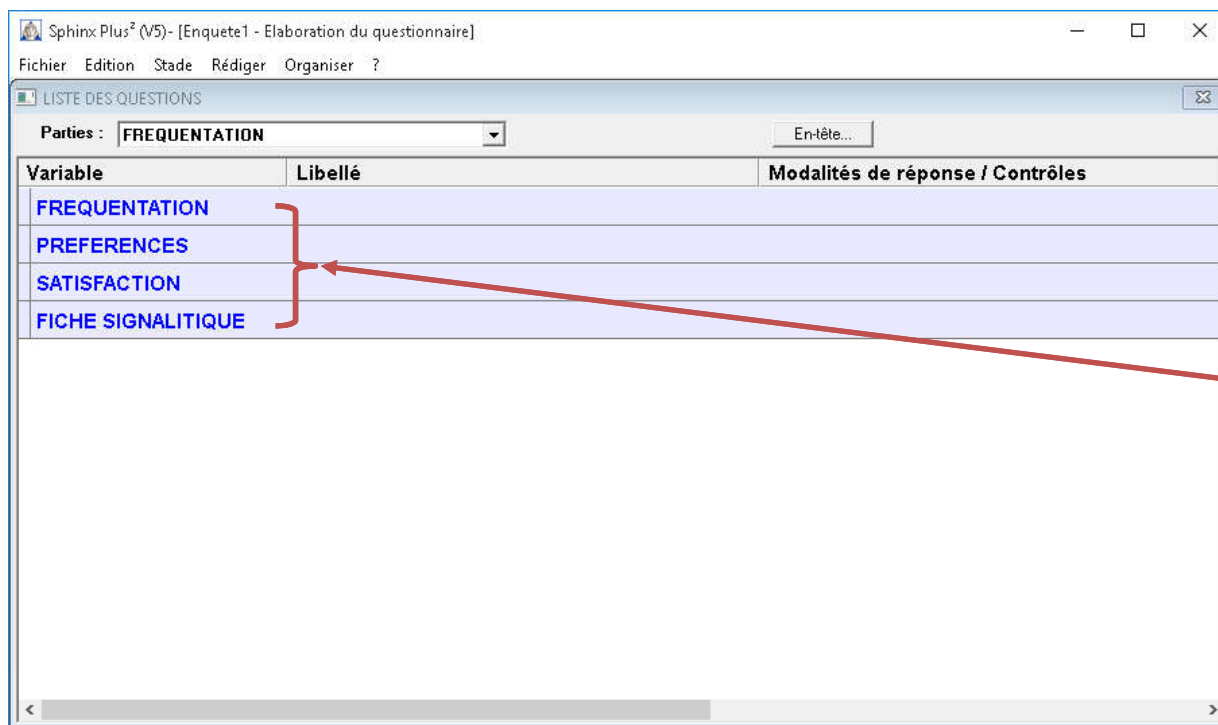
Sphinx Plus² (V5)- [Enquete1 - Elaboration du questionnaire]

Fichier Edition Stade Rédiger Organiser ?

LISTE DES QUESTIONS

Parties : FREQUENTATION

En-tête...

| Variable | Libellé | Modalités de réponse / Contrôles |
|---|---|---|
| FREQUENTATION | | |
| PREFERENCES | | |
| SATISFACTION | | |
| FICHE SIGNALITIQUE | | |